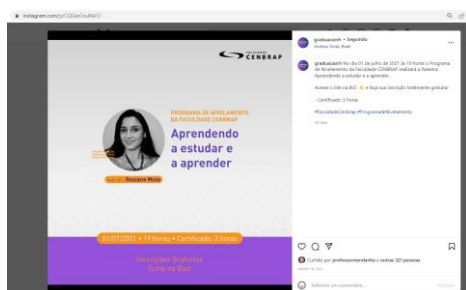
instagram.com/p/COQeGnuRkII7/

CENBRAP

PROGRAMA DE NIVELAMENTO DA FACULDADE CENBRAP

Aprendendo a estudar e a aprender

com Rosiane Mota

01/07/2021 • 19 horas • Certificado: 3 horas

Inscrições Gratuitas [Link na Bio]

graduacaofc • Seguindo
Goiânia, Goiás, Brasil

graduacaofc No dia 01 de julho de 2021 às 19 horas o Programa de Nivelamento da Faculdade CENBRAP realizará a Palestra Aprendendo a estudar e a aprender.

Acesse o link na BIO e faça sua inscrição totalmente gratuita!

- Certificado: 3 horas

#FaculdadeCenbrap #ProgramadeNivelamento

Curtido por professorrenatovitor e outras 321 pessoas

Adicione um comentário...

Publicar